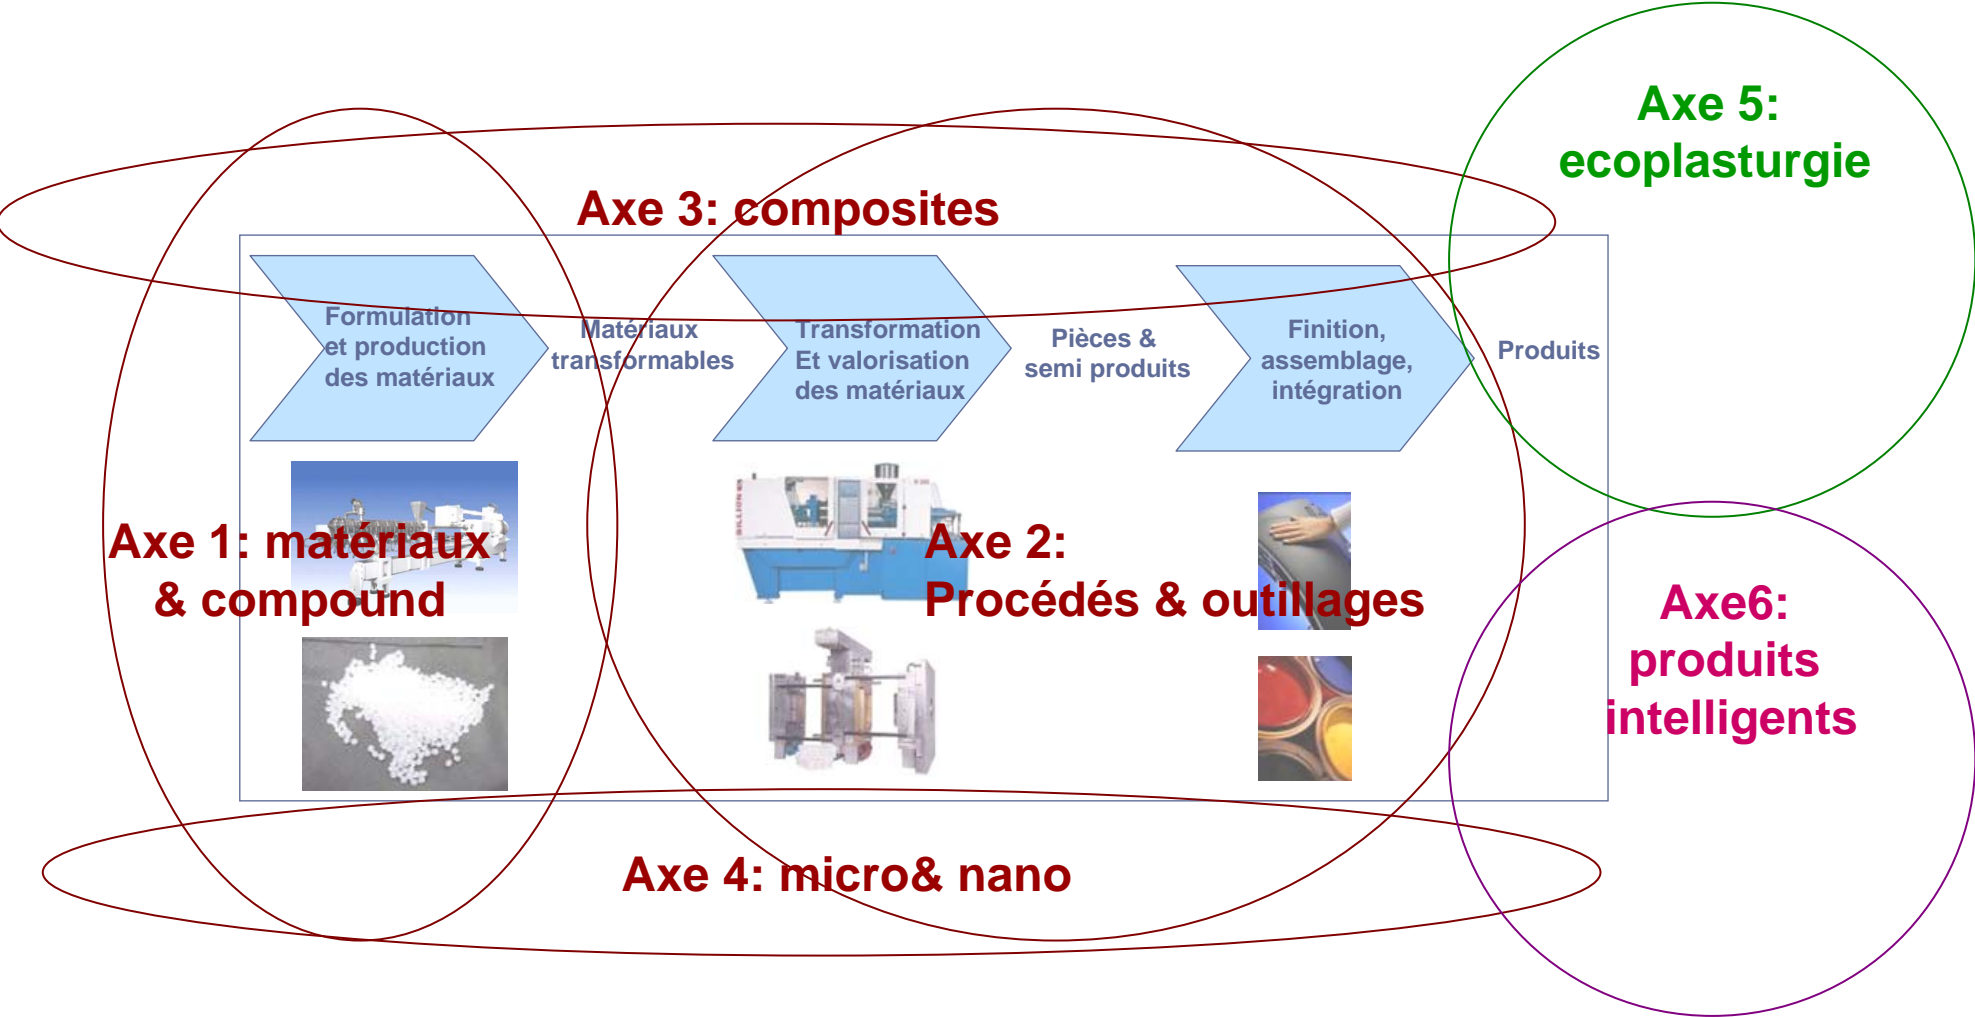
Axe 5: ecoplasturgie

Axe 3: composites

Formulation et production des matériaux

Matériaux transformables

Transformation Et valorisation des matériaux

Pièces & semi produits

Finition, assemblage, intégration

Produits

Axe 1: matériaux & compound

Axe 2: Procédés & outillages

Axe6: produits intelligents

Axe 4: micro& nano